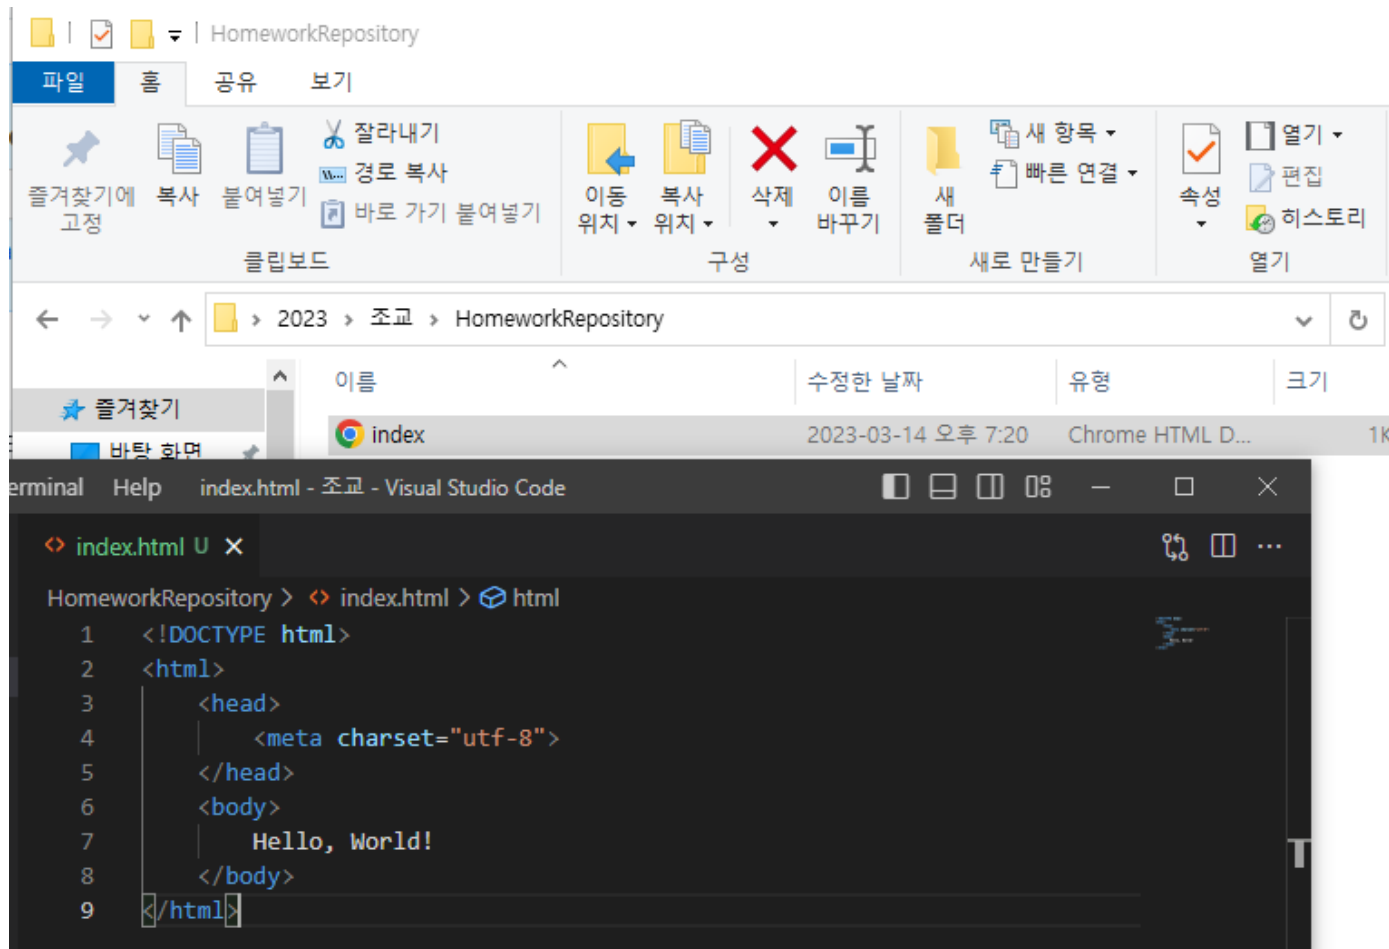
HomeworkRepository

파일 홈 공유 보기

즐겨찾기에 고정 복사 붙여넣기 잘라내기 경로 복사 바로 가기 붙여넣기
클립보드

이동 위치 복사 위치 삭제 이름 바꾸기
구성

새 폴더 새 항목 빠른 연결
새로 만들기

속성 열기 편집 히스토리
열기

2023 › 조교 › HomeworkRepository

즐겨찾기
바탕 화면

| 이름 | 수정한 날짜 | 유형 | 크기 |
|---|---|---|---|
| index | 2023-03-14 오후 7:20 | Chrome HTML D... | 1K |

erminal Help index.html - 조교 - Visual Studio Code

index.html U

HomeworkRepository > index.html > html

1 <!DOCTYPE html>
2 <html>
3 <head>
4 <meta charset="utf-8">
5 </head>
6 <body>
7 Hello, World!
8 </body>
9 </html>